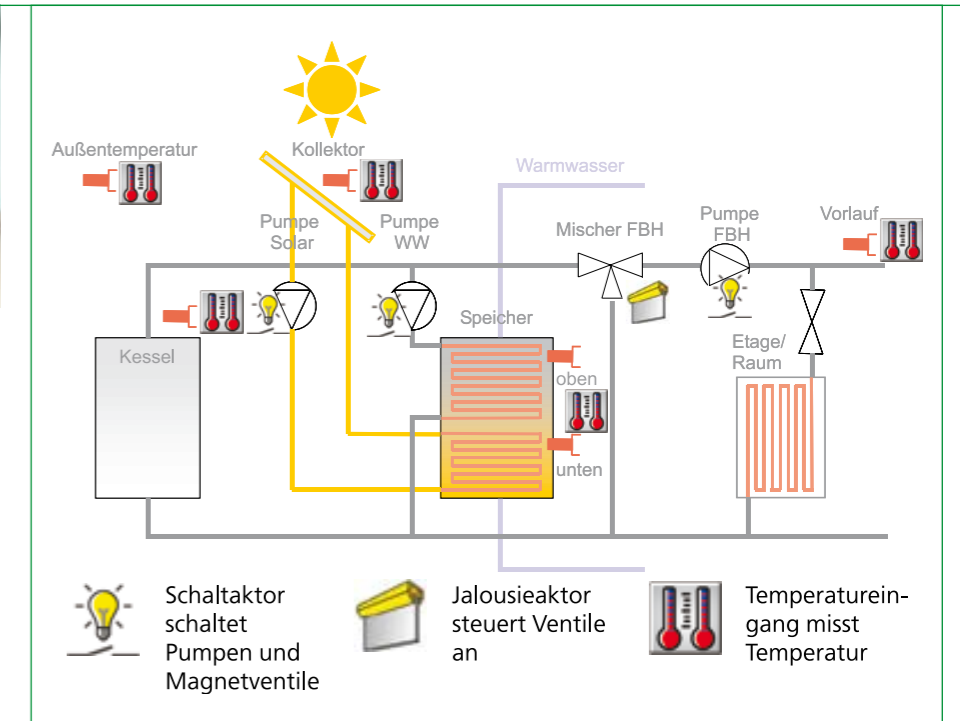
Außentemperatur

Kollektor

Warmwasser

Pumpe Solar

Pumpe WW

Mischer FBH

Pumpe FBH

Vorlauf

Speicher

Kessel

oben

unten

Etage/ Raum

Schaltaktor schaltet Pumpen und Magnetventile

Jalousieaktor steuert Ventile an

Temperatureingang misst Temperatur